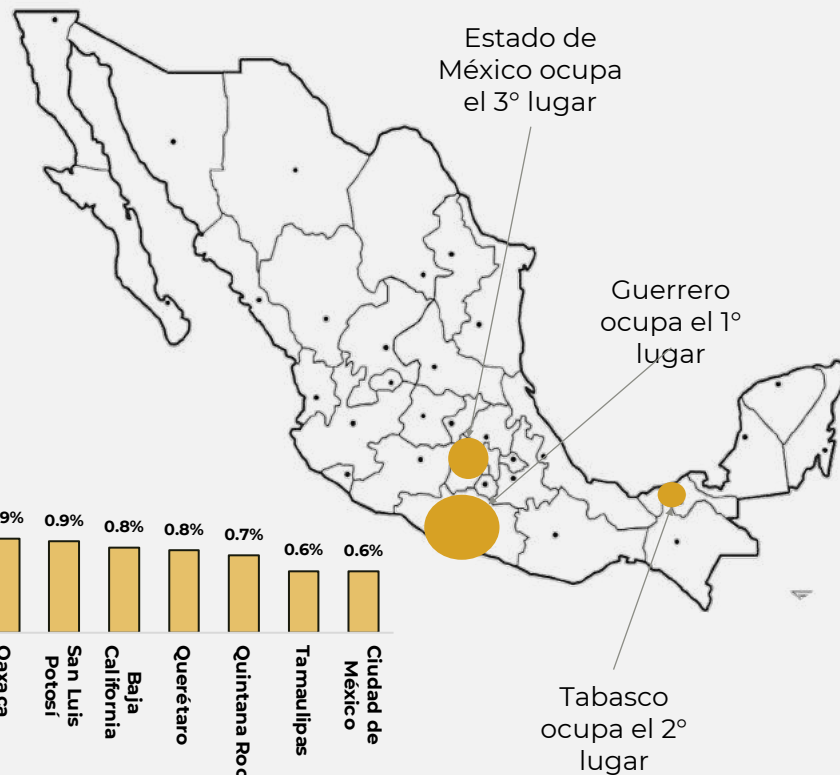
Estado de México ocupa el 3° lugar

Guerrero ocupa el 1° lugar

Tabasco ocupa el 2° lugar

| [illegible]9% | 0.9% | 0.8% | 0.8% | 0.7% | 0.6% | 0.6% |
|---|---|---|---|---|---|---|
| Oaxaca | San Luis Potosí | Baja California | Querétaro | Quintana Roo | Tamaulipas | Ciudad de México |